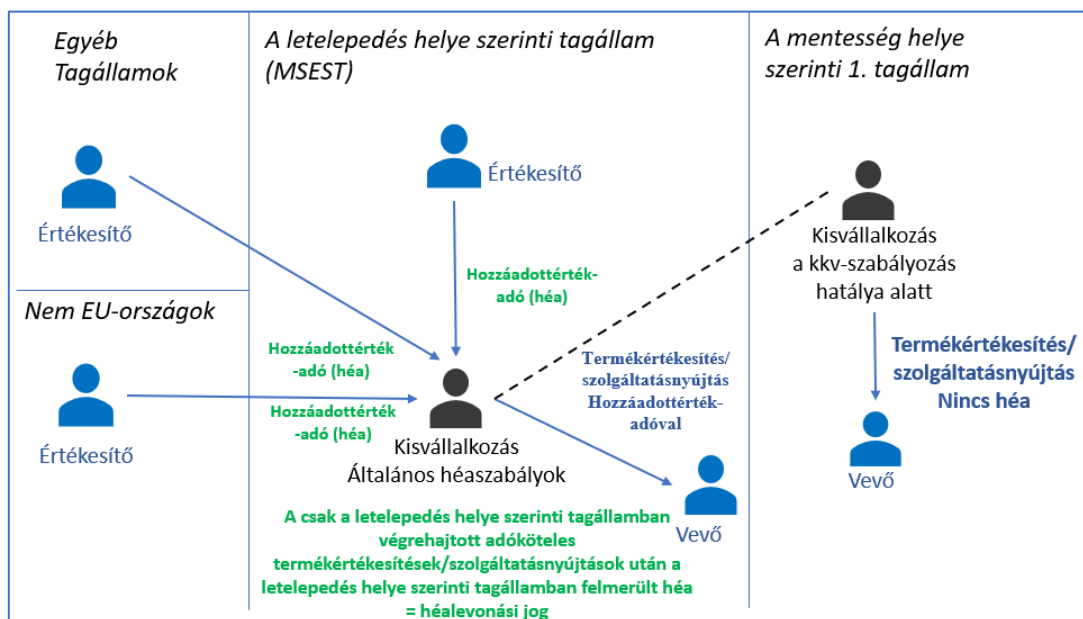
Egyéb Tagállamok

Értékesítő

Nem EU-országok

Értékesítő

A letelepedés helye szerinti tagállam (MSEST)

Értékesítő

Hozzáadottérték-adó (héa)

Hozzáadottérték-adó (héa)

Hozzáadottérték-adó (héa)

Kisvállalkozás
Általános héaszabályok

Termékértékesítés/ szolgáltatásnyújtás Hozzáadottérték-adóval

Vevő

A csak a letelepedés helye szerinti tagállamban végrehajtott adóköteles termékértékesítések/szolgáltatásnyújtások után a letelepedés helye szerinti tagállamban felmerült héa = héalevonási jog

A mentesség helye szerinti 1. tagállam

Kisvállalkozás a kkv-szabályozás hatálya alatt

Termékértékesítés/ szolgáltatásnyújtás Nincs héa

Vevő